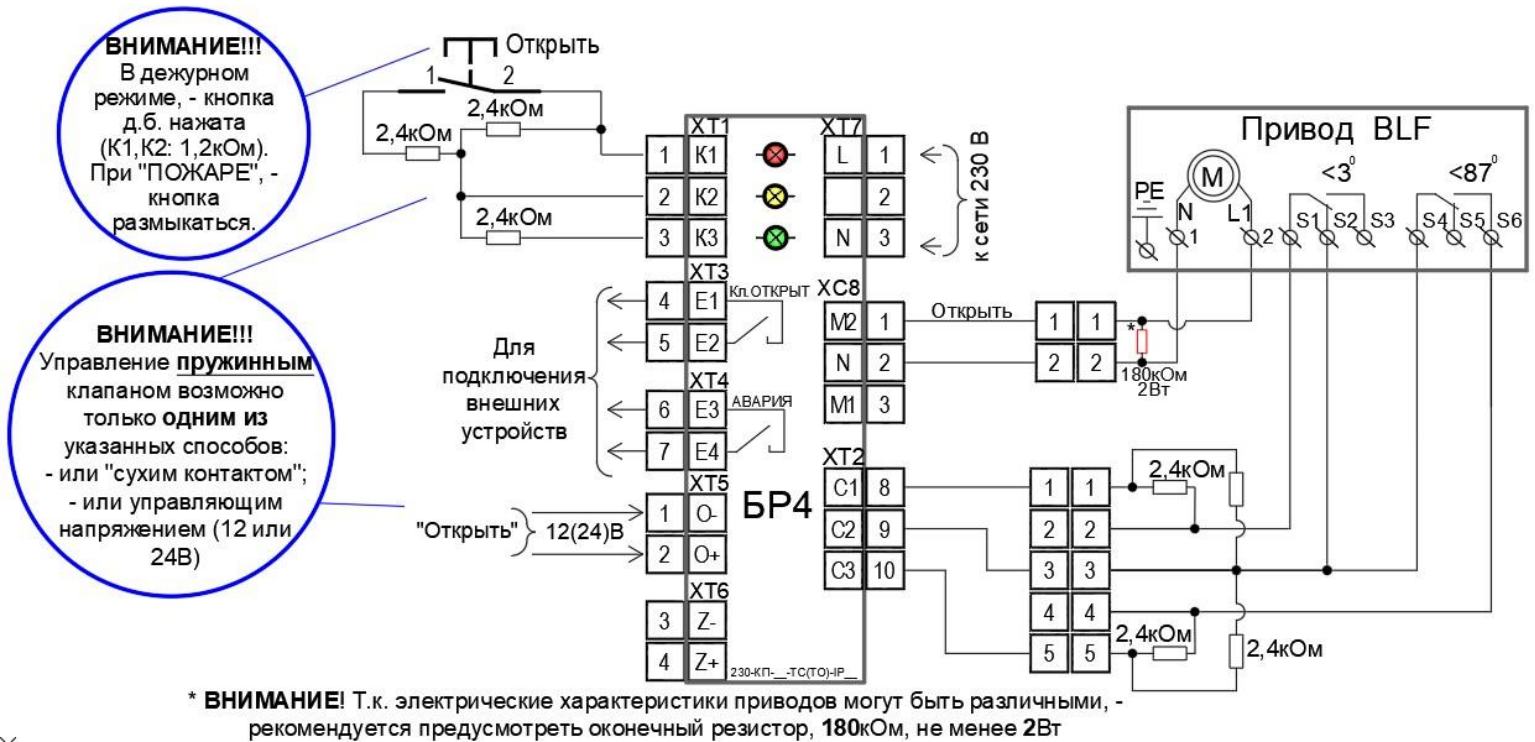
ВНИМАНИЕ!!! В дежурном режиме, - кнопка д.б. нажата (К1,К2: 1,2кОм). При "ПОЖАРЕ", - кнопка размыкаться.

Открыть
1 2
2,4кОм
2,4кОм
2,4кОм

XT1
1 К1
2 К2
3 К3

XT7
L 1
2
N 3
к сети 230 В

Привод BLF
M
PE
N 1
L 2
<3°
S1 S2 S3
<87°
S4 S5 S6

ВНИМАНИЕ!!! Управление **пружинным** клапаном возможно только **одним из** указанных способов: - или "сухим контактом"; - или управляющим напряжением (12 или 24В)

XT3
4 E1
5 E2
Кл.ОТКРЫТ
Для подключения внешних устройств
XT4
6 E3
7 E4
АВАРИЯ

XC8
M2 1
N 2
M1 3
Открыть
1 1
2 2
*
180кОм 2Вт

XT5
"Открыть" 12(24)В
1 O-
2 O+
БР4
XT6
3 Z-
4 Z+
230-КП-__-ТС(ТО)-IP__

XT2
C1 8
C2 9
C3 10
1 1
2 2
3 3
4 4
5 5
2,4кОм
2,4кОм
2,4кОм

* **ВНИМАНИЕ**! Т.к. электрические характеристики приводов могут быть различными, - рекомендуется предусмотреть оконечный резистор, **180**кОм, не менее **2**Вт